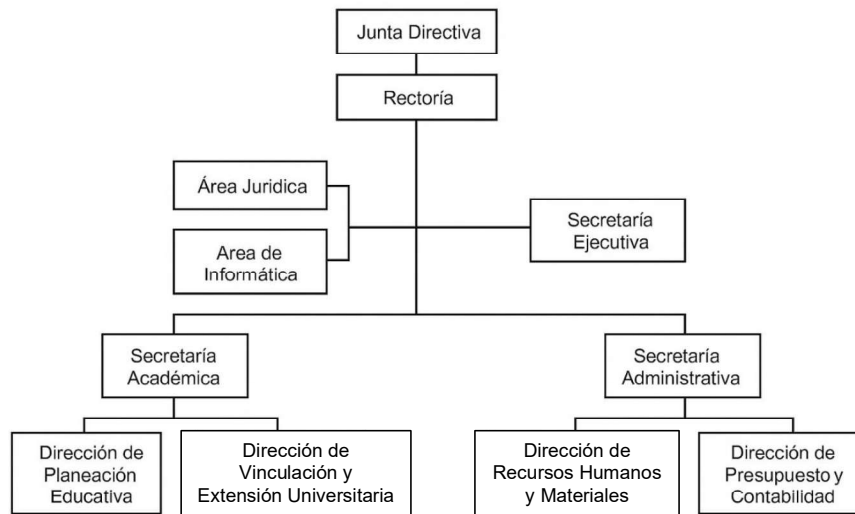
Junta Directiva

Rectoría

Área Juridica

Area de Informática

Secretaría Ejecutiva

Secretaría Académica

Secretaría Administrativa

Dirección de Planeación Educativa

Dirección de Vinculación y Extensión Universitaria

Dirección de Recursos Humanos y Materiales

Dirección de Presupuesto y Contabilidad